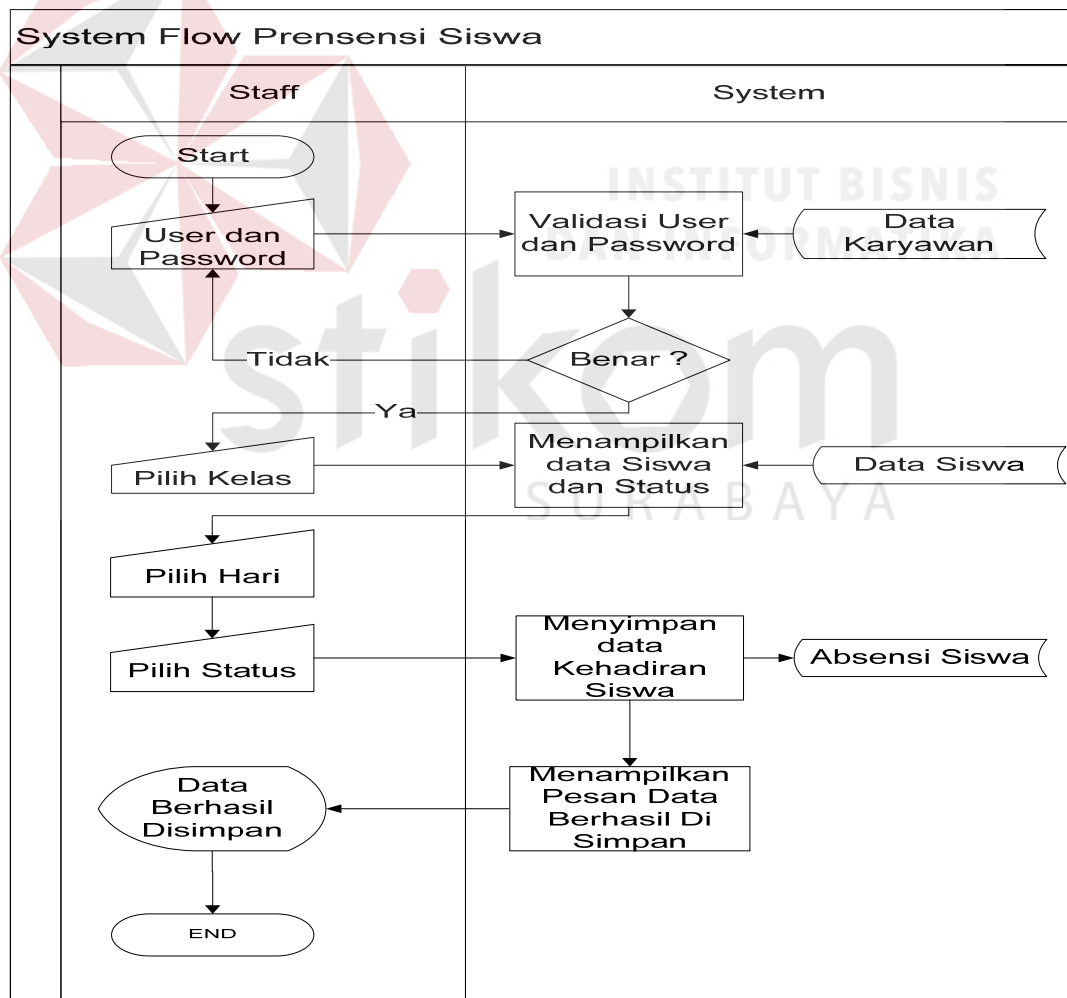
System Flow Prensensi Siswa

Staff

System

Start

User dan Password

Validasi User dan Password

Data Karyawan

Benar ?

Tidak

Ya

Pilih Kelas

Menampilkan data Siswa dan Status

Data Siswa

Pilih Hari

Pilih Status

Menyimpan data Kehadiran Siswa

Absensi Siswa

Data Berhasil Disimpan

Menampilkan Pesan Data Berhasil Di Simpan

END

INSTITUT BISNIS DAN INFORMATIKA

stikom

SURABAYA